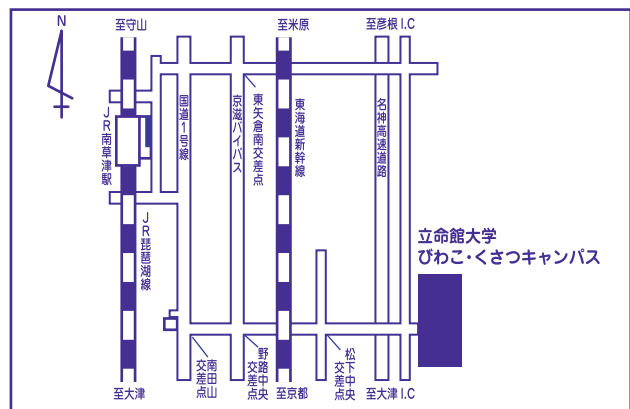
N

至守山

至米原

至彦根 I.C

JR南草津駅

国道1号線

京滋バイパス

東矢倉南交差点

東海道新幹線

名神高速道路

立命館大学
びわこ・くさつキャンパス

JR琵琶湖線

南田山交差点

野路中央交差点

松下中央交差点

至大津

至京都

至大津 I.C